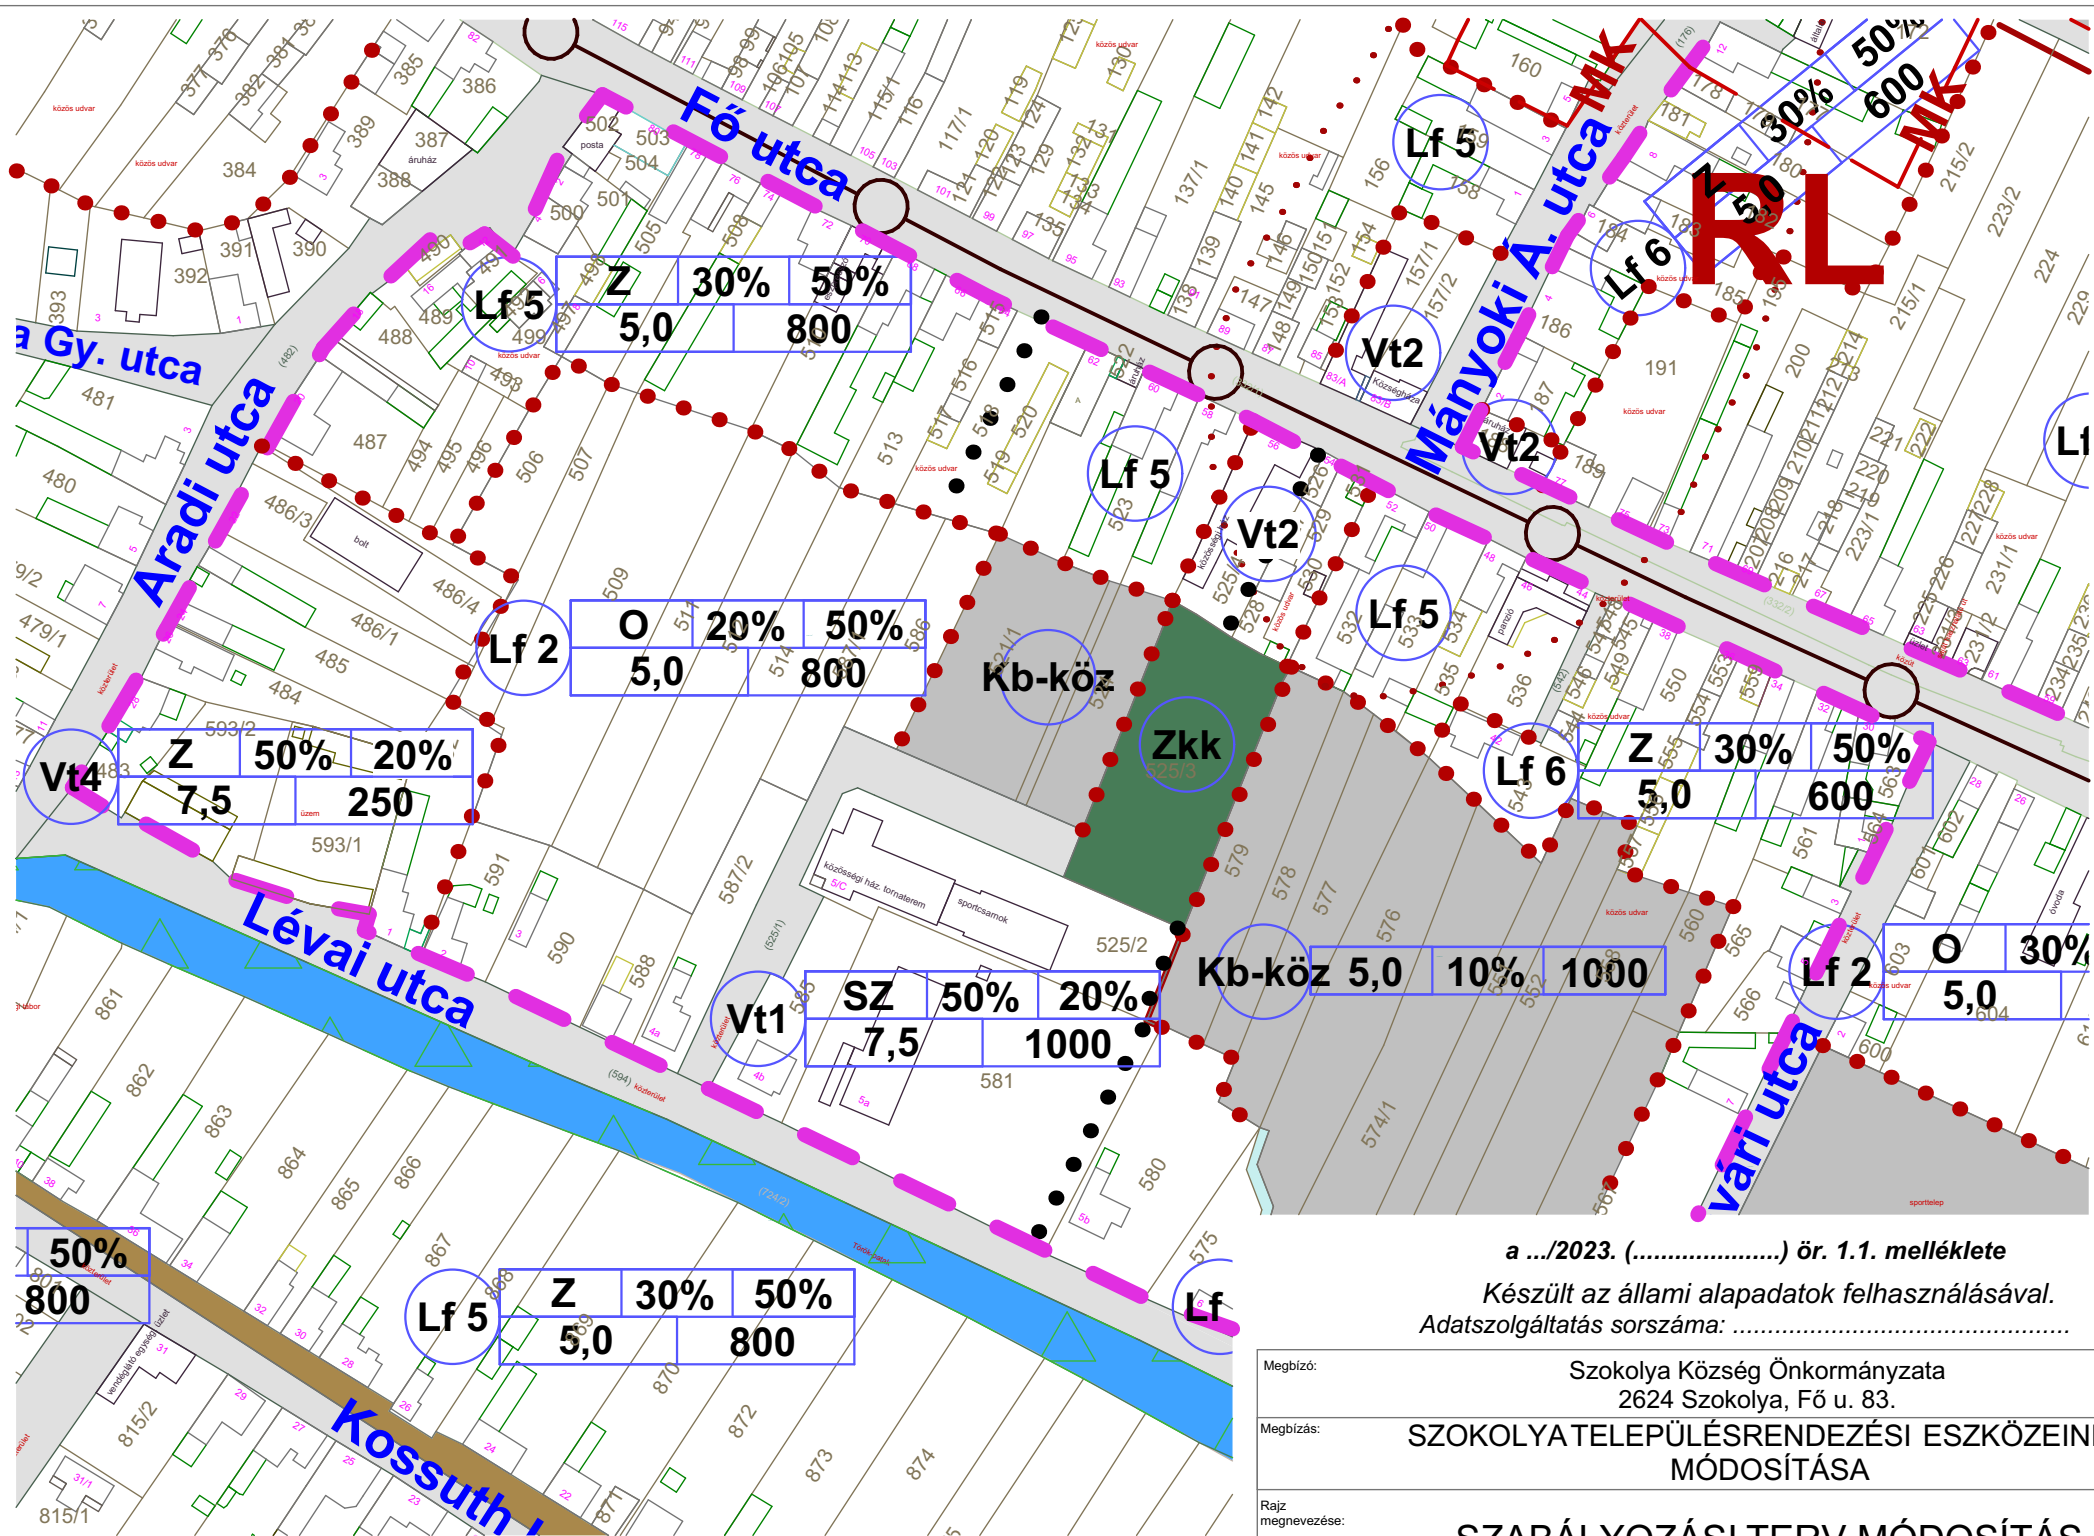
Fő utca

Aradi utca

Lévai utca

Kossuth

Mányoki Á. utca

Vári utca

a Gy. utca

Lf 5 | Z | 30% | 50%
5,0 | 800

Lf 2 | O | 20% | 50%
5,0 | 800

Vt4 | Z | 50% | 20%
7,5 | 250

Kb-köz

Zkk

Lf 5

Vt2

Vt2

Vt2

Lf 5

Lf 5

Lf 6

RL

Lf 6 | Z | 30% | 50%
5,0 | 600

Kb-köz | 5,0 | 10% | 1000

Vt1 | SZ | 50% | 20%
7,5 | 1000

Lf 2 | O | 30%
5,0

Lf 5 | Z | 30% | 50%
5,0 | 800

50%
800

Z 30% 50%
5,0 600

MK

a .../2023. (....................) ör. 1.1. melléklete

Készült az állami alapadatok felhasználásával.
Adatszolgáltatás sorszáma: ..............................................

Megbízó: Szokolya Község Önkormányzata
2624 Szokolya, Fő u. 83.

Megbízás: SZOKOLYA TELEPÜLÉSRENDEZÉSI ESZKÖZEIN
MÓDOSÍTÁSA

Rajz megnevezése: SZABÁLYOZÁSI TERV MÓDOSÍTÁS

posta
áruház
bolt
közösségi ház, tornaterem
sportcsarnok
közös udvar
üzem
óvoda
panzió
sportelep